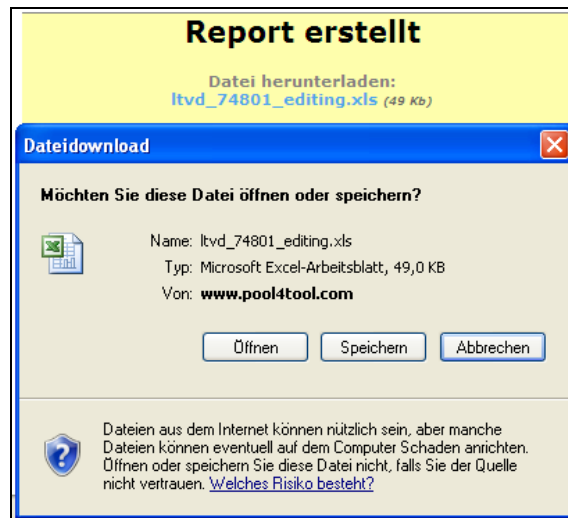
Report erstellt

Datei herunterladen:
ltvd_74801_editing.xls (49 Kb)

Dateidownload

Möchten Sie diese Datei öffnen oder speichern?

Name: ltvd_74801_editing.xls
Typ: Microsoft Excel-Arbeitsblatt, 49,0 KB
Von: www.pool4tool.com

Öffnen Speichern Abbrechen

Dateien aus dem Internet können nützlich sein, aber manche Dateien können eventuell auf dem Computer Schaden anrichten. Öffnen oder speichern Sie diese Datei nicht, falls Sie der Quelle nicht vertrauen. Welches Risiko besteht?